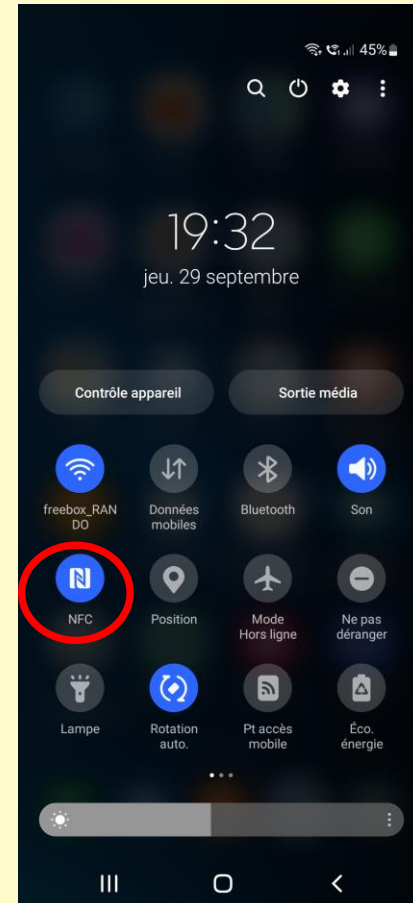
45%

19:32
jeu. 29 septembre

Contrôle appareil
Sortie média

freebox_RANDO
Données mobiles
Bluetooth
Son

NFC
Position
Mode Hors ligne
Ne pas déranger

Lampe
Rotation auto.
Pt accès mobile
Éco. énergie